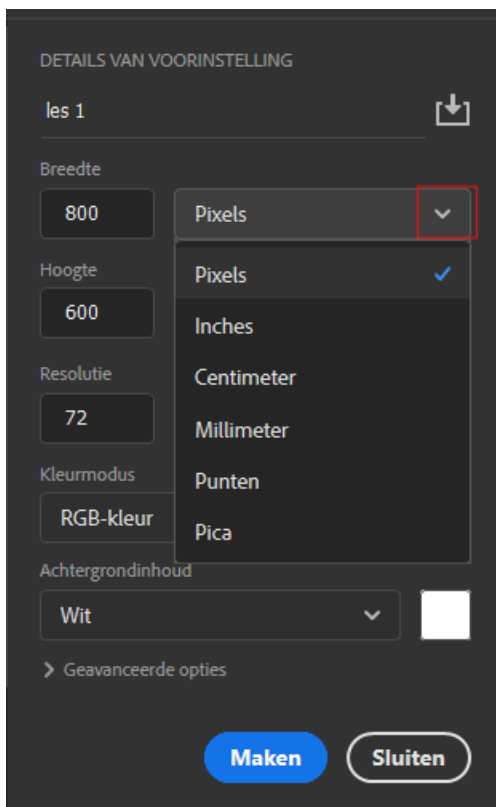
DETAILS VAN VOORINSTELLING

les 1

Breedte

800

Pixels

Hoogte

600

Resolutie

72

Kleurmodus

RGB-kleur

Pixels

Inches

Centimeter

Millimeter

Punten

Pica

Achtergrondinhoud

Wit

Geavanceerde opties

Maken

Sluiten